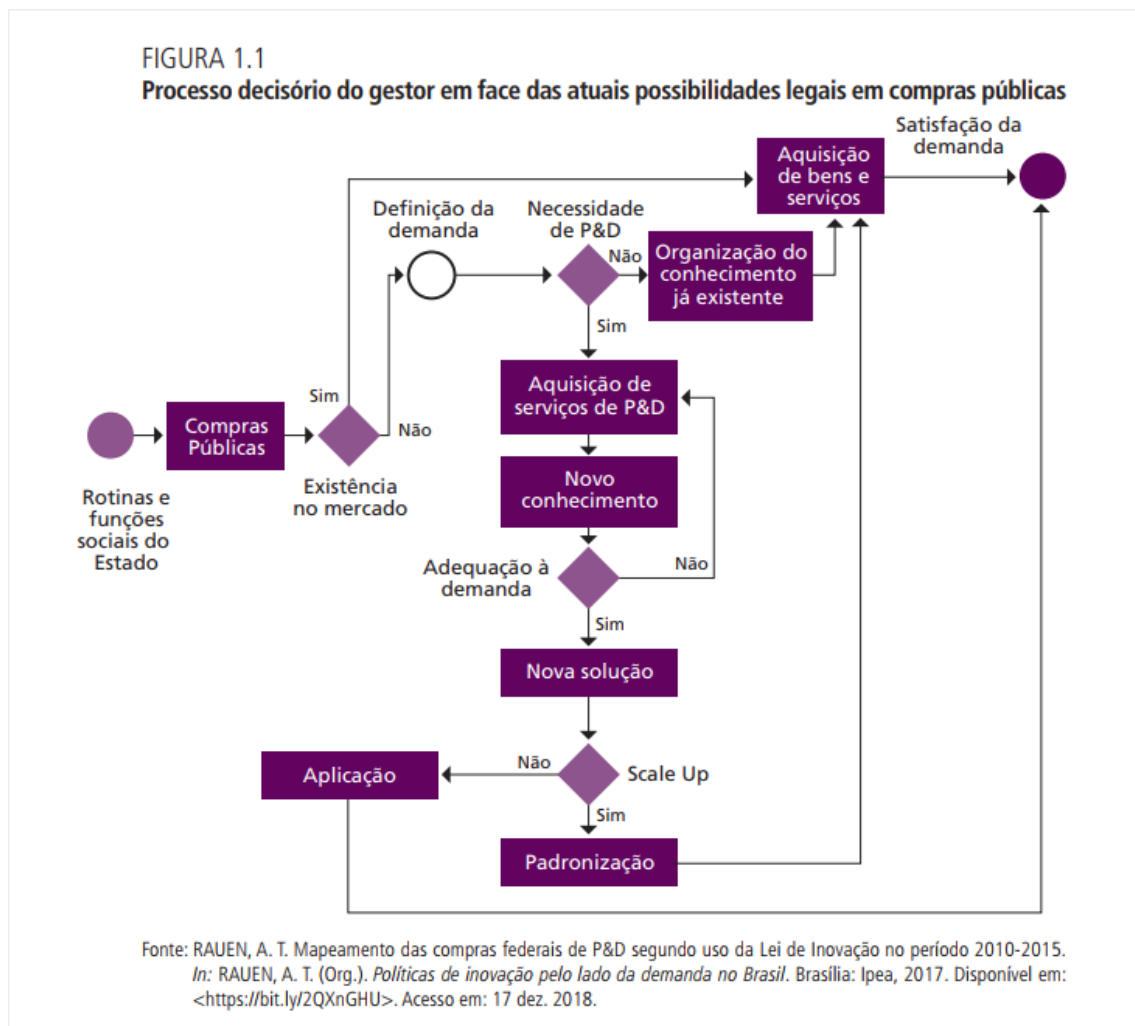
FIGURA 1.1
**Processo decisório do gestor em face das atuais possibilidades legais em compras públicas**

Satisfação da demanda

Aquisição de bens e serviços

Definição da demanda

Necessidade de P&D

Não

Organização do conhecimento já existente

Sim

Sim

Aquisição de serviços de P&D

Compras Públicas

Não

Rotinas e funções sociais do Estado

Existência no mercado

Novo conhecimento

Adequação à demanda

Não

Sim

Nova solução

Aplicação

Não

Scale Up

Sim

Padronização

Fonte: RAUEN, A. T. Mapeamento das compras federais de P&D segundo uso da Lei de Inovação no período 2010-2015. *In:* RAUEN, A. T. (Org.). *Políticas de inovação pelo lado da demanda no Brasil*. Brasília: Ipea, 2017. Disponível em: <https://bit.ly/2QXnGHU>. Acesso em: 17 dez. 2018.